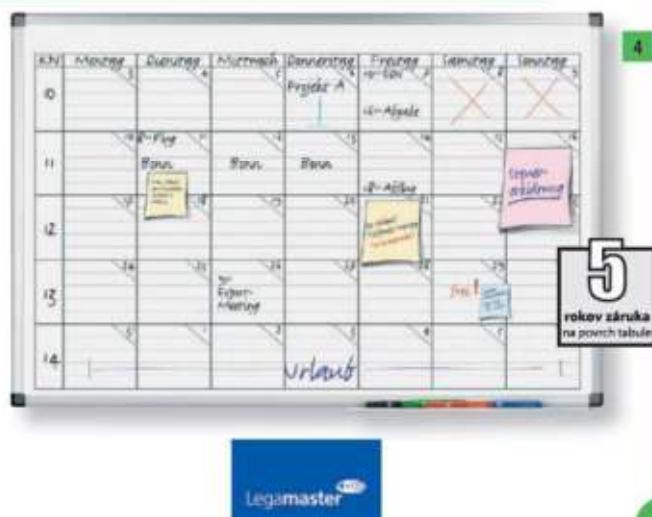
| KW | Montag | Dienstag | Mittwoch | Donnerstag | Freitag | Samstag | Sonntag |
|---|---|---|---|---|---|---|---|
| 10 | 3 | 4 | | 6 Projekt A | 7 Abgabe | 8 | 9 |
| 11 | | Flug Bonn | Bonn | Bonn | 14 Abflug | | 16 |
| 12 | 17 | 18 | 19 | 20 | 21 | 22 | 23 |
| 13 | 24 | 25 | 26 Experten-Meeting | 27 | 28 | 29 | 30 |
| 14 | 31 | 1 | 2 | 3 Urlaub | 4 | 5 | |

4

5
rokov záruka
na povrch tabule

Legamaster